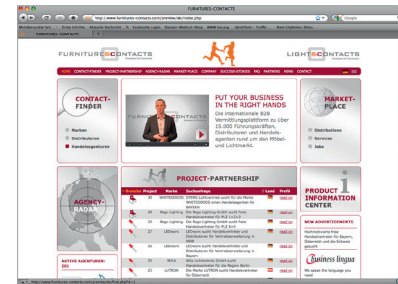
FURNITURE-CONTACTS

http://www.furniture-contacts.com/preview/de/index.php

FURNITURE CONTACTS

LIGHT CONTACTS

HOME CONTACTFINDER PROJECT-PARTNERSHIP AGENCY-RADAR MARKET-PLACE COMPANY SUCCESS-STORIES FAQ PARTNERS NEWS CONTACT

CONTACT-FINDER

Marken
Distributoren
Handelsagenturen

PUT YOUR BUSINESS IN THE RIGHT HANDS

Die internationale B2B Vermittlungsplattform zu über 15.000 Führungskräften, Distributoren und Handelsagenten rund um den Möbel- und Lichtmarkt.

MARKET-PLACE

Distributions
Services
Jobs

AGENCY-RADAR

PROJECT-PARTNERSHIP

| Branche | Projekt | Marke | Suchanfrage | Land | Profil |
|---|---|---|---|---|---|
| | 30 | WHITEDOOR | STEINO Lichtvertrieb sucht für die Marke WHITEDOOR einen Handelsagenten für BAYERN | | read on |
| | 29 | Rego Lighting | Die Rego Lighting GmbH sucht freie Handelsvertreter für PLZ 1+2+3 | | read on |
| | 28 | Rego Lighting | Die Rego Lighting GmbH sucht freie Handelsvertreter für PLZ 0+5 | | read on |
| | 27 | LEDvers | LEDvers sucht Handelsvertreter und Distributoren für Vertriebserweiterung in Italien | | read on |
| | 26 | LEDvers | LEDvers sucht Handelsvertreter und Distributoren für Vertriebserweiterung in Bayern | | read on |
| | 25 | NOLA | Wila Lichttechnik GmbH sucht Handelsvertreter für die Region Berlin | | read on |
| | 22 | LUTRON | Die Marke LUTRON sucht Handelsvertreter für Österreich | | read on |

PRODUCT INFORMATION CENTER

NEW ADVERTISEMENTS

Business lingua

We speak the language you need